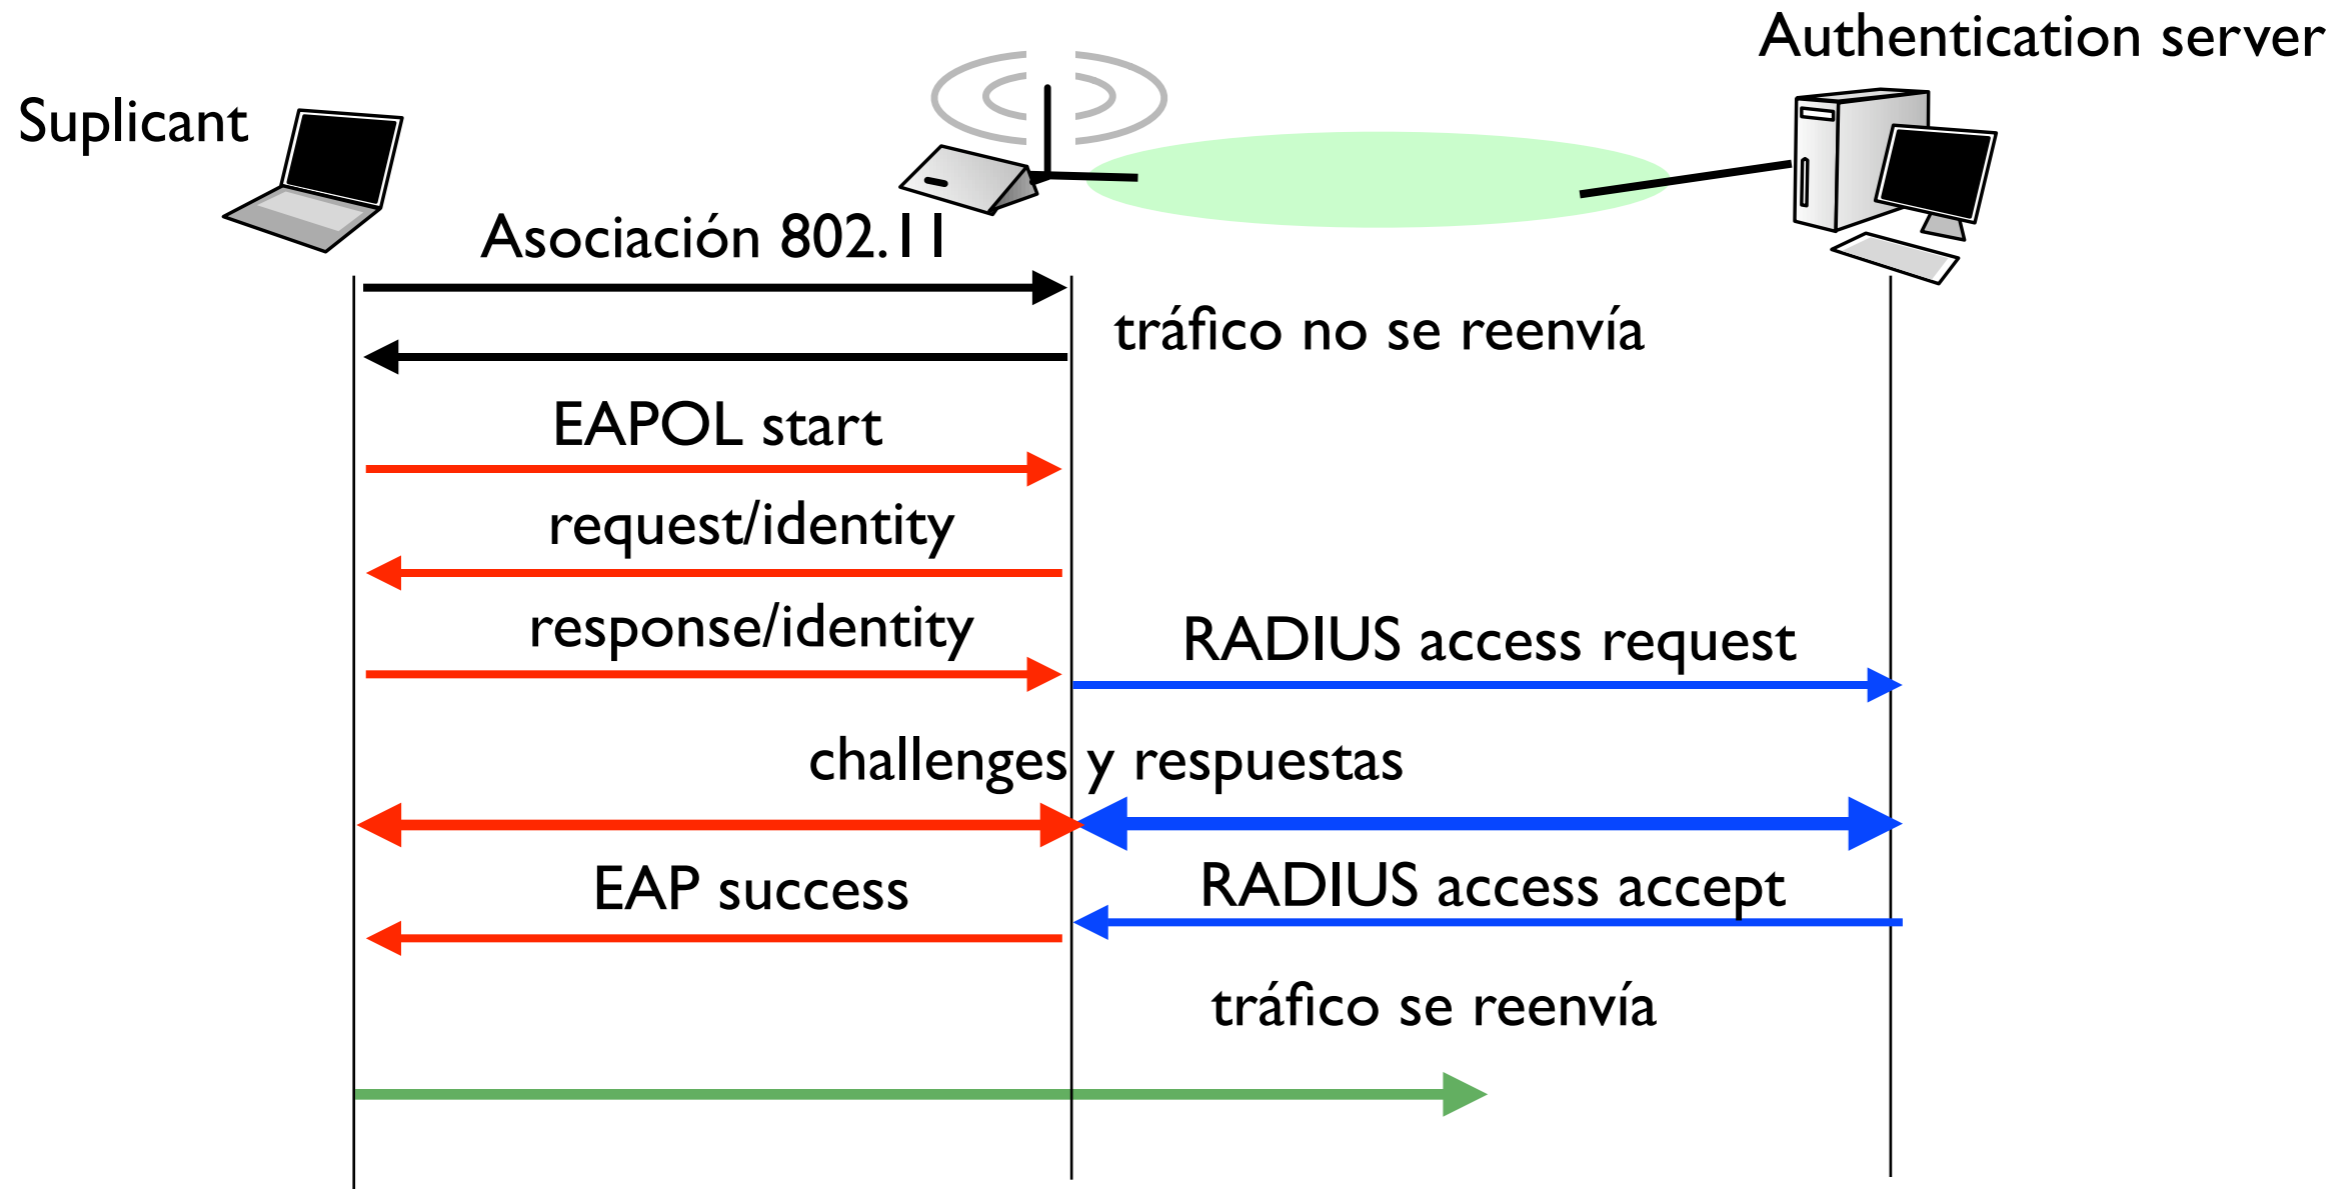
Authentication server

Suplicant

Asociación 802.11

tráfico no se reenvía

EAPOL start

request/identity

response/identity

RADIUS access request

challenges y respuestas

EAP success

RADIUS access accept

tráfico se reenvía